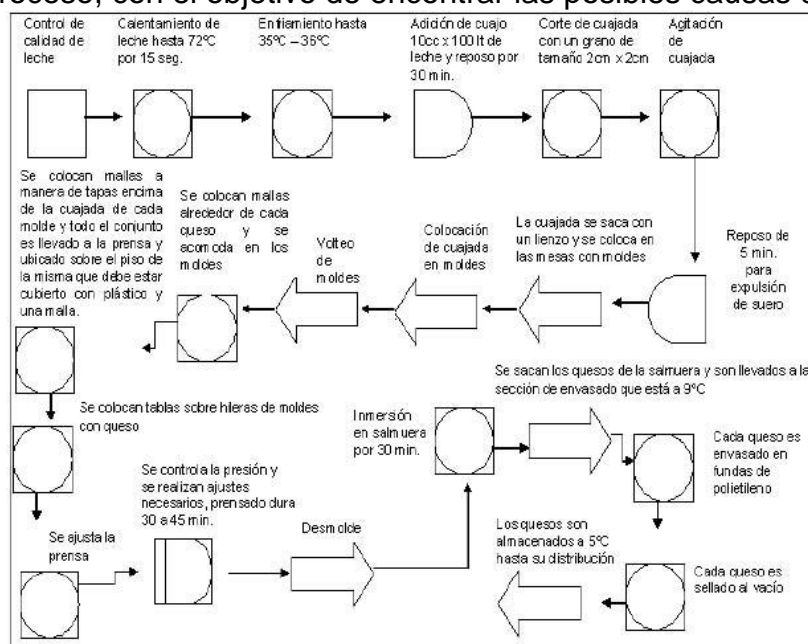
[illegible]roceso, con el objetivo de encontrar las posibles causas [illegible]

Control de calidad de leche

Calentamiento de leche hasta 72ºC por 15 seg.

Enfriamiento hasta 35ºC – 36ºC

Adición de cuajo 10cc x 100 lt de leche y reposo por 30 min.

Corte de cuajada con un grano de tamaño 2cm x 2cm

Agitación de cuajada

Reposo de 5 min. para expulsión de suero

La cuajada se saca con un lienzo y se coloca en las mesas con moldes

Colocación de cuajada en moldes

Volteo de moldes

Se colocan mallas alrededor de cada queso y se acomoda en los moldes

Se colocan mallas a manera de tapas encima de la cuajada de cada molde y todo el conjunto es llevado a la prensa y ubicado sobre el piso de la misma que debe estar cubierto con plástico y una malla.

Se colocan tablas sobre hileras de moldes con queso

Se ajusta la prensa

Se controla la presión y se realizan ajustes necesarios, prensado dura 30 a 45 min.

Desmolde

Inmersión en salmuera por 30 min.

Se sacan los quesos de la salmuera y son llevados a la sección de envasado que está a 9ºC

Cada queso es envasado en fundas de polietileno

Cada queso es sellado al vacío

Los quesos son almacenados a 5ºC hasta su distribución